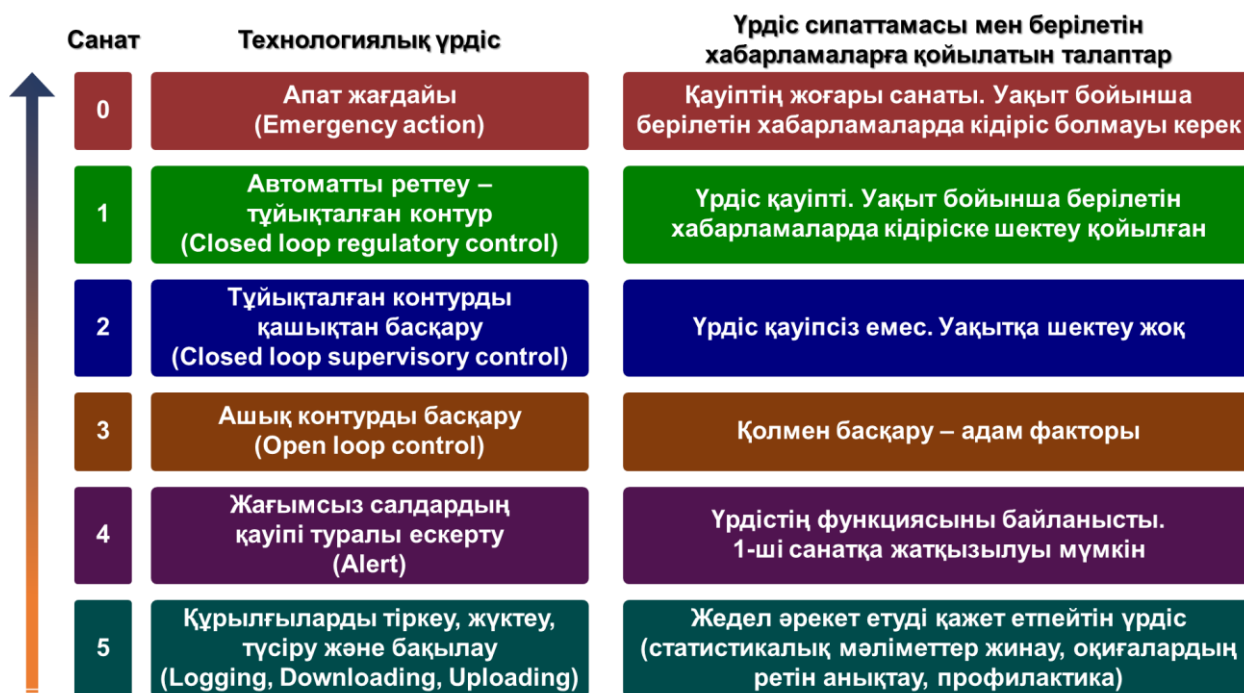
| Санат | Технологиялық үрдіс | Үрдіс сипаттамасы мен берілетін хабарламаларға қойылатын талаптар |
|---|---|---|
| 0 | Апат жағдайы (Emergency action) | Қауіптің жоғары санаты. Уақыт бойынша берілетін хабарламаларда кідіріс болмауы керек |
| 1 | Автоматты реттеу – тұйықталған контур (Closed loop regulatory control) | Үрдіс қауіпті. Уақыт бойынша берілетін хабарламаларда кідіріске шектеу қойылған |
| 2 | Тұйықталған контурды қашықтан басқару (Closed loop supervisory control) | Үрдіс қауіпсіз емес. Уақытқа шектеу жоқ |
| 3 | Ашық контурды басқару (Open loop control) | Қолмен басқару – адам факторы |
| 4 | Жағымсыз салдардың қауіпі туралы ескерту (Alert) | Үрдістің функциясыны байланысты. 1-ші санатқа жатқызылуы мүмкін |
| 5 | Құрылғыларды тіркеу, жүктеу, түсіру және бақылау (Logging, Downloading, Uploading) | Жедел әрекет етуді қажет етпейтін үрдіс (статистикалық мәліметтер жинау, оқиғалардың ретін анықтау, профилактика) |